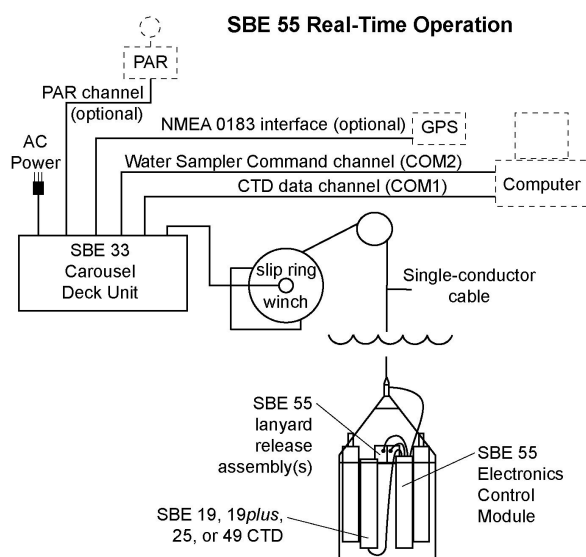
SBE 55 Real-Time Operation

PAR

PAR channel (optional)

AC Power

NMEA 0183 interface (optional)

GPS

Water Sampler Command channel (COM2)

CTD data channel (COM1)

Computer

SBE 33 Carousel Deck Unit

slip ring

winch

Single-conductor cable

SBE 55 lanyard release assembly(s)

SBE 55 Electronics Control Module

SBE 19, 19plus, 25, or 49 CTD